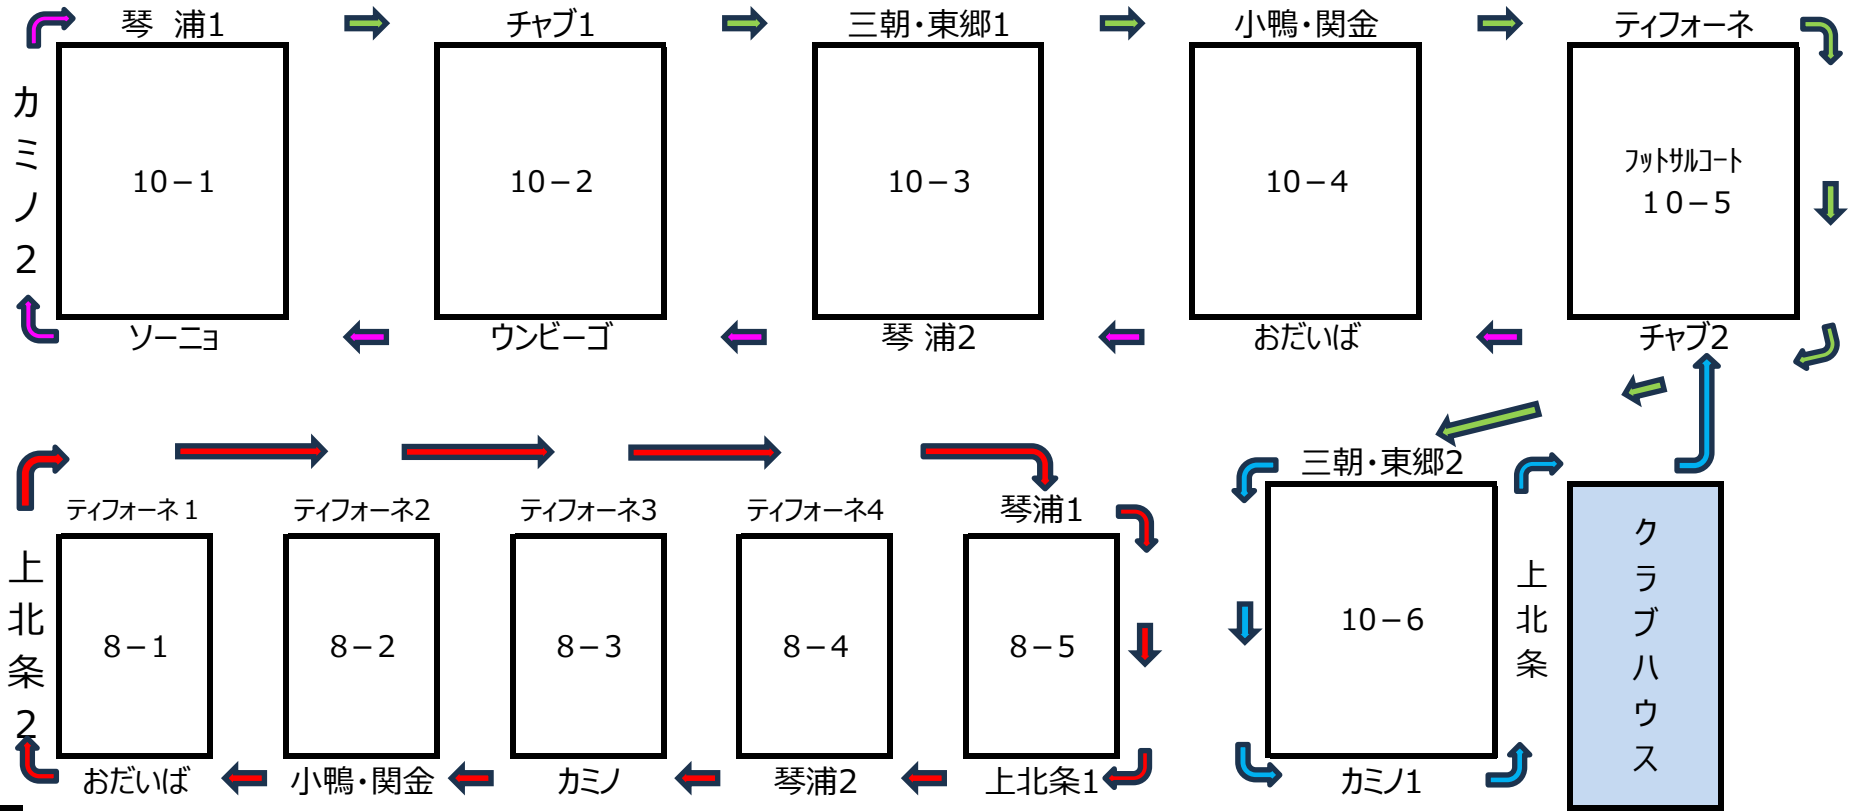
琴 浦1
チャブ1
三朝・東郷1
小鴨・関金
ティフォーネ

カミノ2

10－1

10－2

10－3

10－4

フットサルコート
10－5

ソーニョ
ウンビーゴ
琴 浦2
おだいば
チャブ2

ティフォーネ1
ティフォーネ2
ティフォーネ3
ティフォーネ4
琴浦1
三朝・東郷2

上北条2

8－1

8－2

8－3

8－4

8－5

10－6

上北条

クラブハウス

おだいば
小鴨・関金
カミノ
琴浦2
上北条1
カミノ1